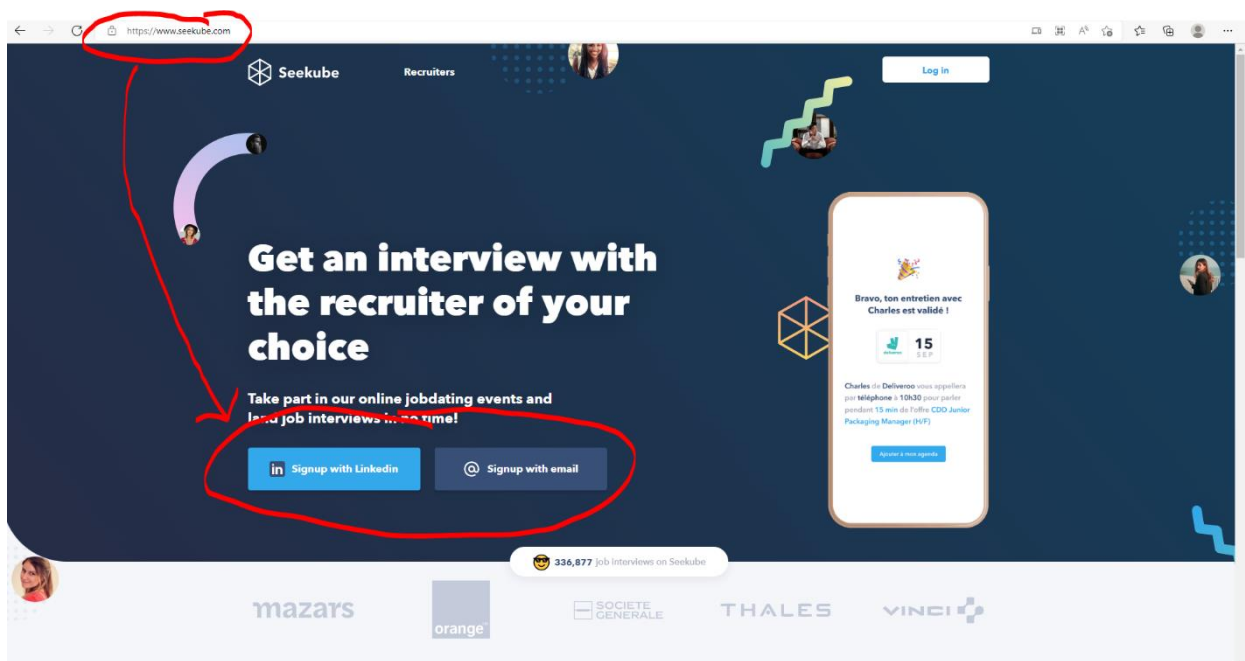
https://www.seekube.com

Seekube

Recruiters

Log in

Get an interview with the recruiter of your choice

Take part in our online jobdating events and land job interviews in no time!

Signup with Linkedin

Signup with email

Bravo, ton entretien avec Charles est validé !

deliveroo

15 SEP

Charles de Deliveroo vous appellera par téléphone à 10h30 pour parler pendant 15 min de l'offre CDD Junior Packaging Manager (H/F)

Ajouter à mon agenda

336,877 job interviews on Seekube

mazars

orange

SOCIETE GENERALE

THALES

VINCI